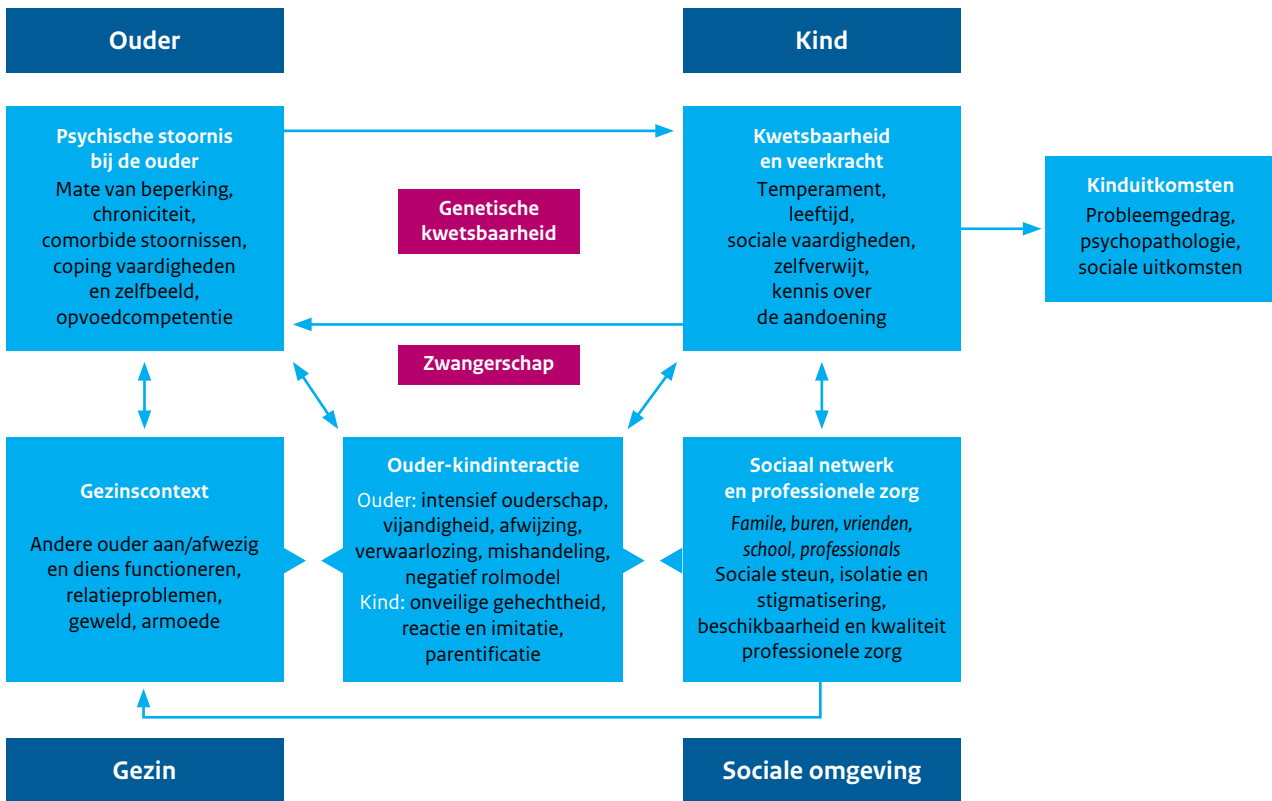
Ouder

Kind

Psychische stoornis bij de ouder
Mate van beperking, chroniciteit, comorbide stoornissen, coping vaardigheden en zelfbeeld, opvoedcompetentie

Genetische kwetsbaarheid

Kwetsbaarheid en veerkracht
Temperament, leeftijd, sociale vaardigheden, zelfverwijt, kennis over de aandoening

Kinduitkomsten
Probleemgedrag, psychopathologie, sociale uitkomsten

Zwangerschap

Gezinscontext
Andere ouder aan/afwezig en diens functioneren, relatieproblemen, geweld, armoede

Ouder-kindinteractie
Ouder: intensief ouderschap, vijandigheid, afwijzing, verwaarlozing, mishandeling, negatief rolmodel
Kind: onveilige gehechtheid, reactie en imitatie, parentificatie

Sociaal netwerk en professionele zorg
Famile, buren, vrienden, school, professionals
Sociale steun, isolatie en stigmatisering, beschikbaarheid en kwaliteit professionele zorg

Gezin

Sociale omgeving